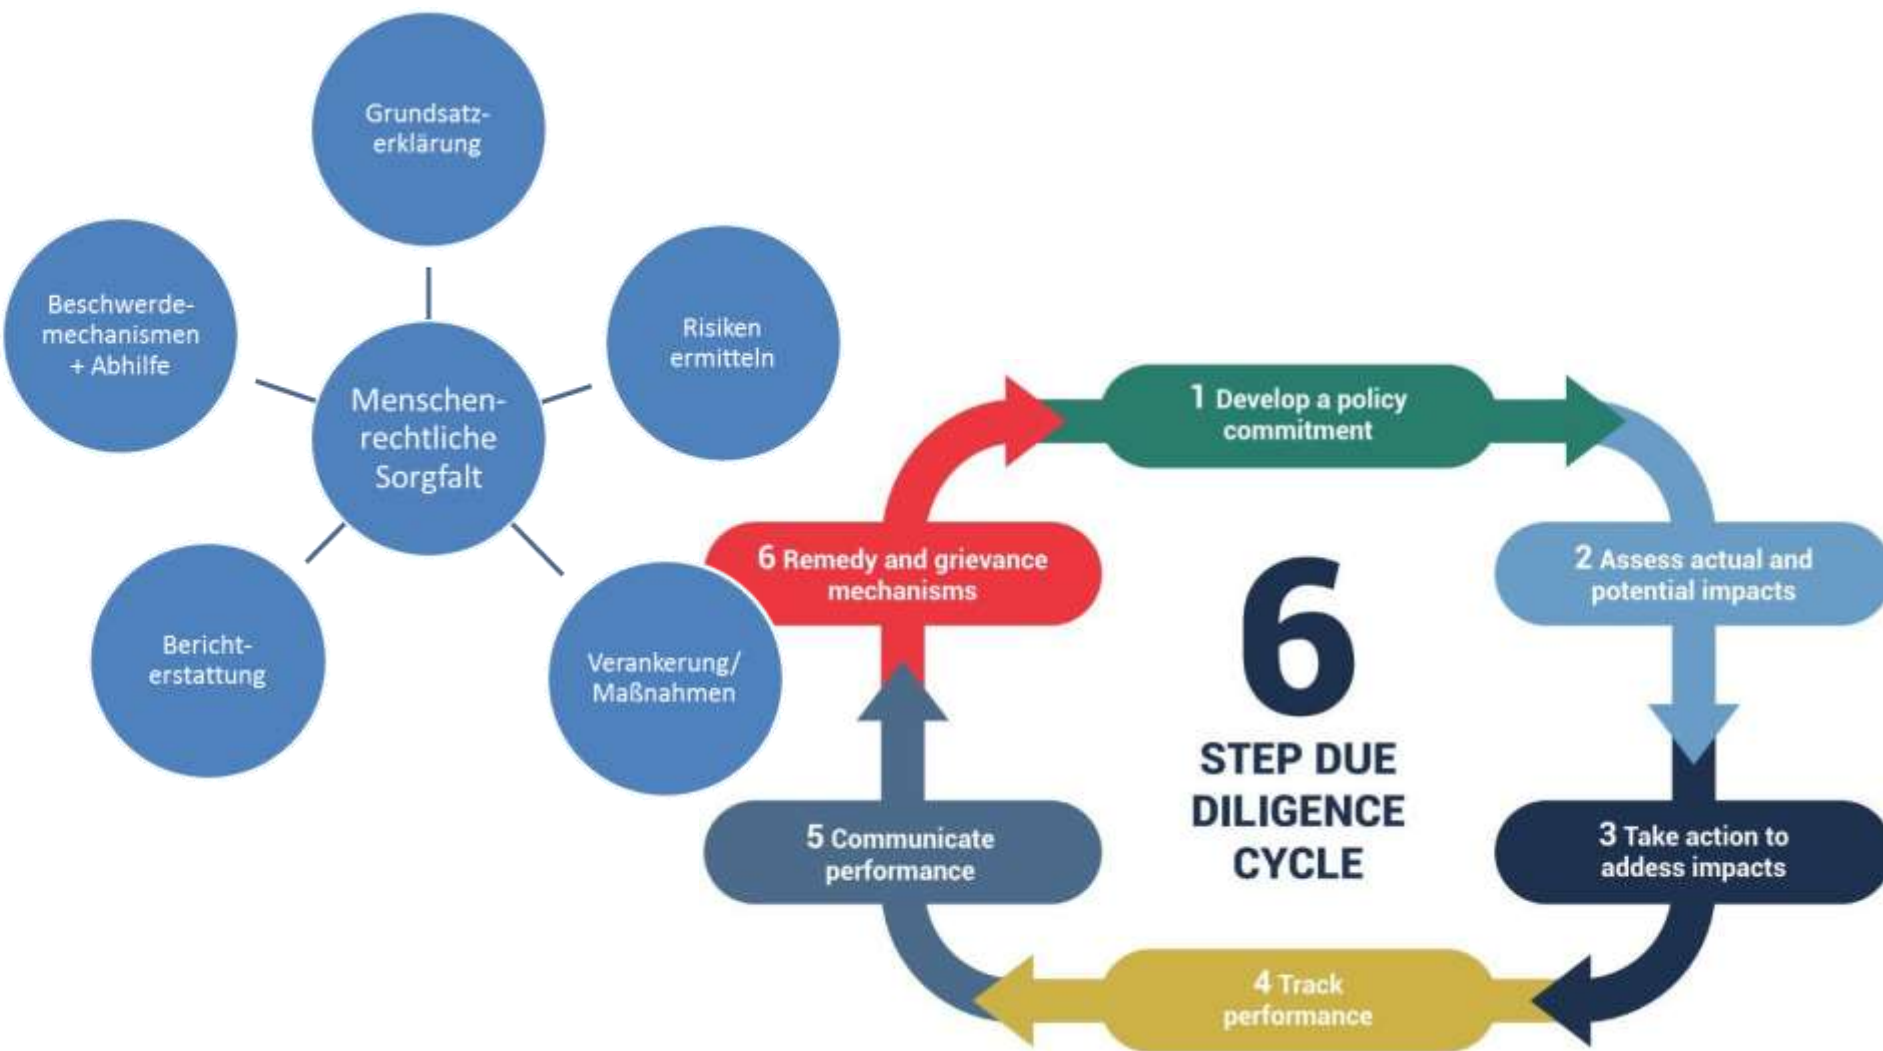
Grundsatzerklärung

Beschwerdemechanismen + Abhilfe

Risiken ermitteln

Menschenrechtliche Sorgfalt

Berichterstattung

Verankerung/ Maßnahmen

1 Develop a policy commitment

6 Remedy and grievance mechanisms

2 Assess actual and potential impacts

6 STEP DUE DILIGENCE CYCLE

5 Communicate performance

3 Take action to addess impacts

4 Track performance